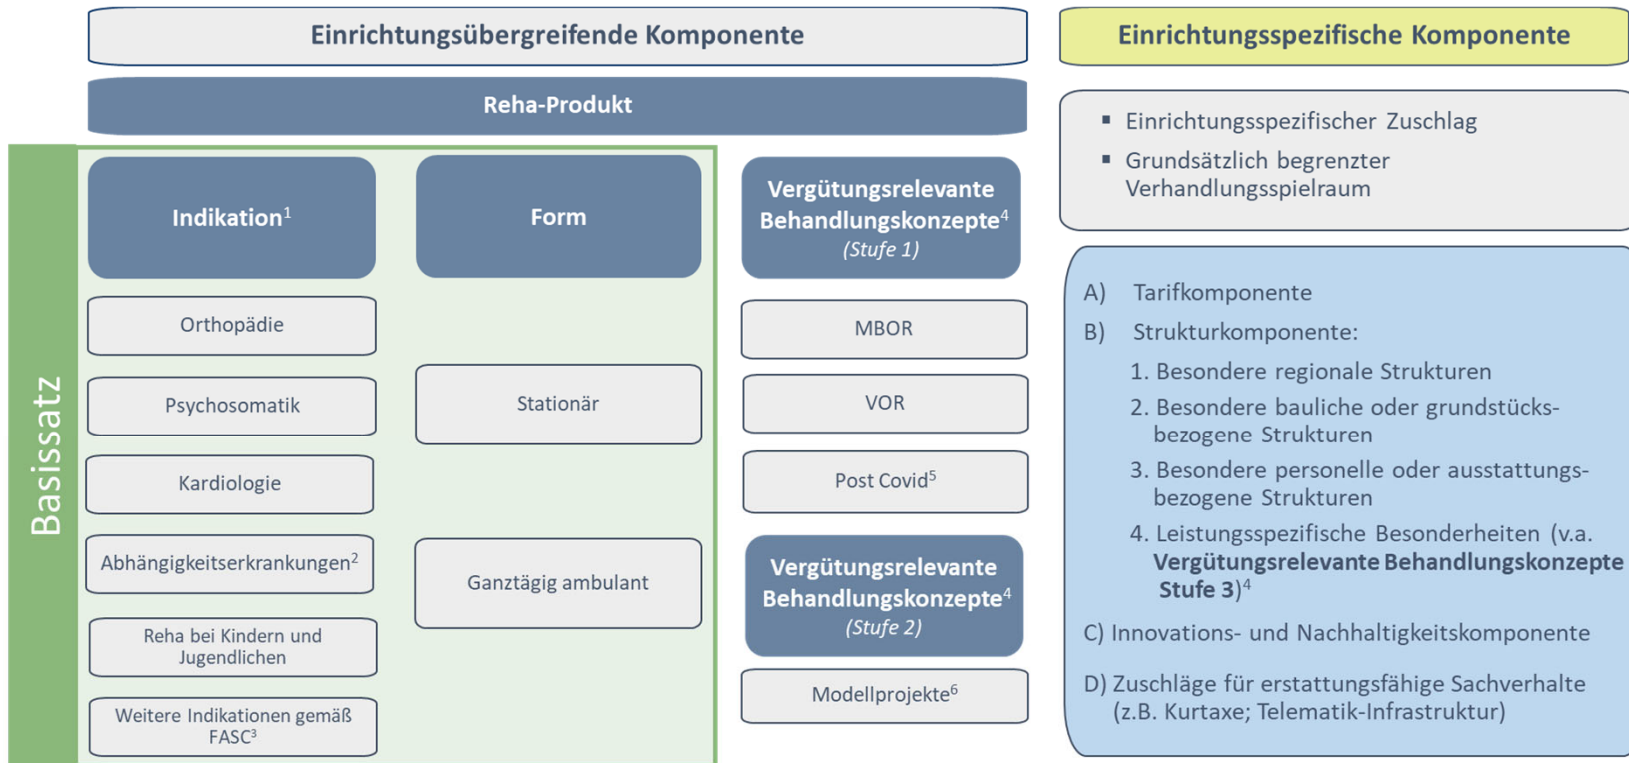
Einrichtungsübergreifende Komponente

Einrichtungsspezifische Komponente

Reha-Produkt

Basissatz

Indikation$^1$

Form

Vergütungsrelevante Behandlungskonzepte$^4$ (Stufe 1)

Orthopädie

Psychosomatik

Kardiologie

Abhängigkeitserkrankungen$^2$

Reha bei Kindern und Jugendlichen

Weitere Indikationen gemäß FASC$^3$

Stationär

Ganztägig ambulant

MBOR

VOR

Post Covid$^5$

Vergütungsrelevante Behandlungskonzepte$^4$ (Stufe 2)

Modellprojekte$^6$

▪ Einrichtungsspezifischer Zuschlag
▪ Grundsätzlich begrenzter Verhandlungsspielraum

A) Tarifkomponente
B) Strukturkomponente:
1. Besondere regionale Strukturen
2. Besondere bauliche oder grundstücksbezogene Strukturen
3. Besondere personelle oder ausstattungsbezogene Strukturen
4. Leistungsspezifische Besonderheiten (v.a. **Vergütungsrelevante Behandlungskonzepte Stufe 3**)$^4$
C) Innovations- und Nachhaltigkeitskomponente
D) Zuschläge für erstattungsfähige Sachverhalte (z.B. Kurtaxe; Telematik-Infrastruktur)